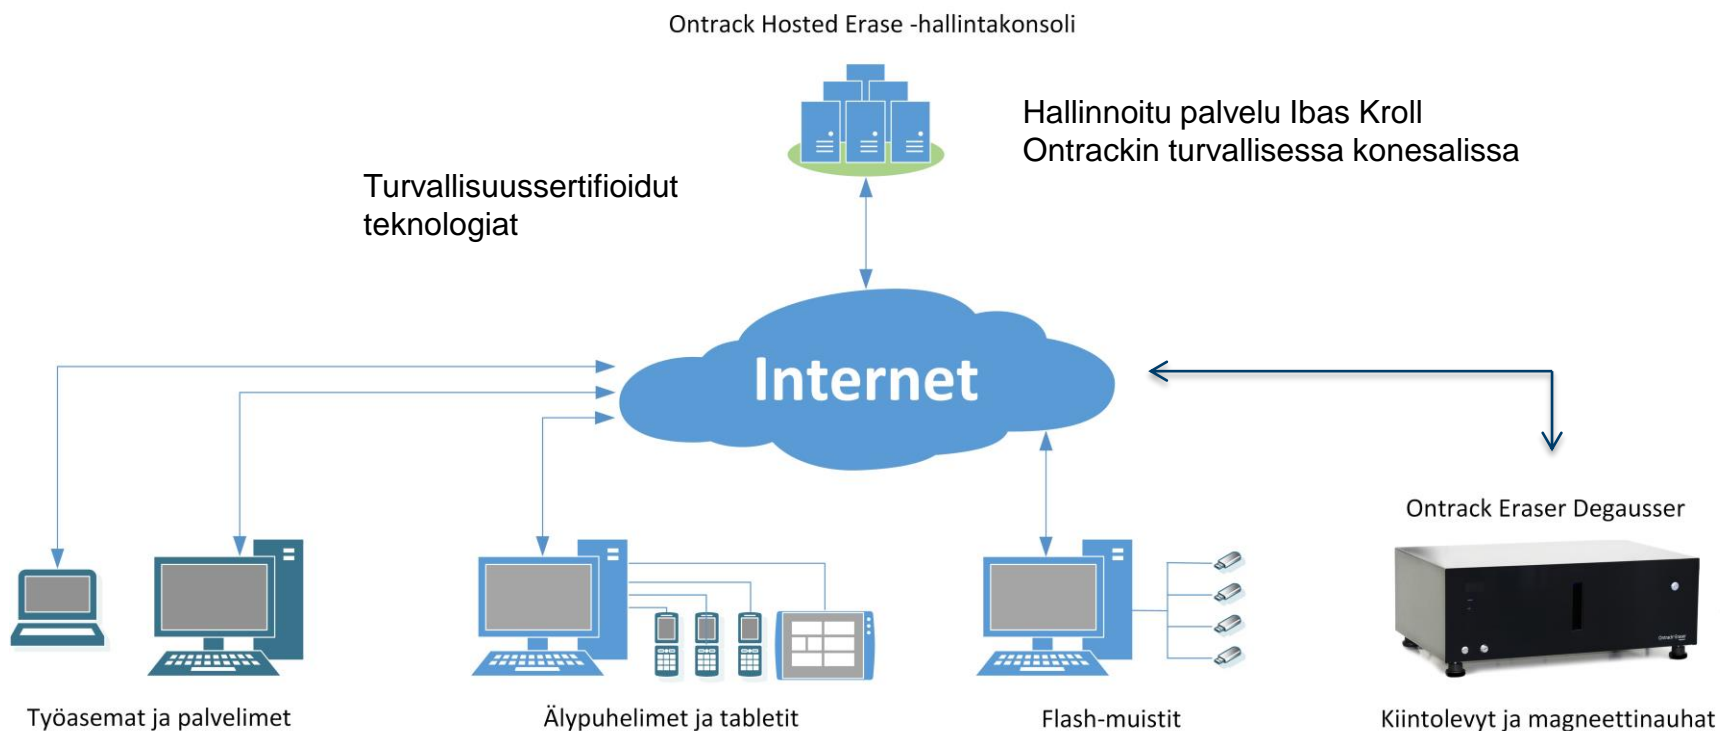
Ontrack Hosted Erase -hallintakonsoli

Hallinnoitu palvelu Ibas Kroll Ontrackin turvallisessa konesalissa

Turvallisuussertifioidut teknologiat

Internet

Ontrack Eraser Degausser

Työasemat ja palvelimet

Älypuhelimet ja tabletit

Flash-muistit

Kiintolevyt ja magneettinauhat